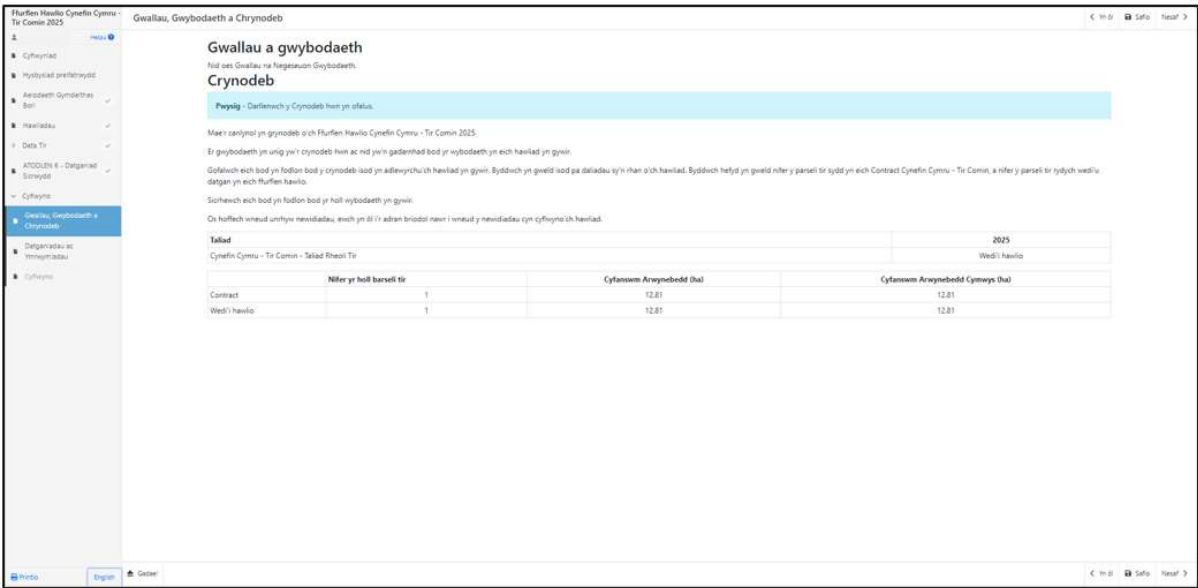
Ffurflen Hawlio Cynefin Cymru - Tir Comin 2025

Help

Cyflwyniad

Hysbysiad preifatrwydd

Aelodaeth Gymdeithas Bori

Hawliadau

Data Tir

ATODLEN 6 - Datganiad Sicrwydd

Cyflwyno

Gwallau, Gwybodaeth a Chrynodeb

Datganiadau ac Ymrwymiadau

Cyflwyno

Printio

English

Gwallau, Gwybodaeth a Chrynodeb

< Yn ôl   Safio   Nesaf >

Gwallau a gwybodaeth

Nid oes Gwallau na Negeseuon Gwybodaeth.

Crynodeb

Pwysig - Darllenwch y Crynodeb hwn yn ofalus.

Mae'r canlynol yn grynodeb o'ch Ffurflen Hawlio Cynefin Cymru - Tir Comin 2025.

Er gwybodaeth yn unig yw'r crynodeb hwn ac nid yw'n gadarnhad bod yr wybodaeth yn eich hawliad yn gywir.

Gofalwch eich bod yn fodlon bod y crynodeb isod yn adlewyrchu'ch hawliad yn gywir. Byddwch yn gweld isod pa daliadau sy'n rhan o'ch hawliad. Byddwch hefyd yn gweld nifer y parseli tir sydd yn eich Contract Cynefin Cymru - Tir Comin, a nifer y parseli tir rydych wedi'u datgan yn eich ffurflen hawlio.

Sicrhewch eich bod yn fodlon bod yr holl wybodaeth yn gywir.

Os hoffech wneud unrhyw newidiadau, ewch yn ôl i'r adran briodol nawr i wneud y newidiadau cyn cyflwyno'ch hawliad.

| Taliad | 2025 |
|---|---|
| Cynefin Cymru - Tir Comin - Taliad Rheoli Tir | Wedi'i hawlio |

| | Nifer yr holl barseli tir | Cyfanswm Arwynebedd (ha) | Cyfanswm Arwynebedd Cymwys (ha) |
|---|---|---|---|
| Contract | 1 | 12.81 | 12.81 |
| Wedi'i hawlio | 1 | 12.81 | 12.81 |

Gadael

< Yn ôl   Safio   Nesaf >